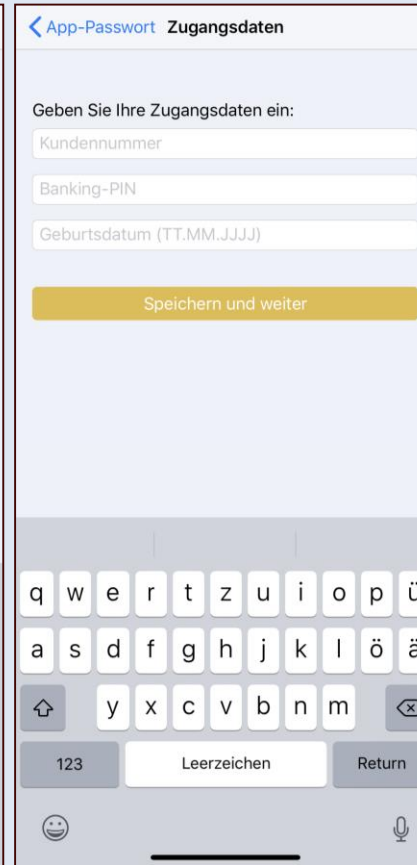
App-Passwort Zugangsdaten

Geben Sie Ihre Zugangsdaten ein:

Kundennummer

Banking-PIN

Geburtsdatum (TT.MM.JJJJ)

Speichern und weiter

q w e r t z u i o p ü
a s d f g h j k l ö ä
y x c v b n m
123 Leerzeichen Return